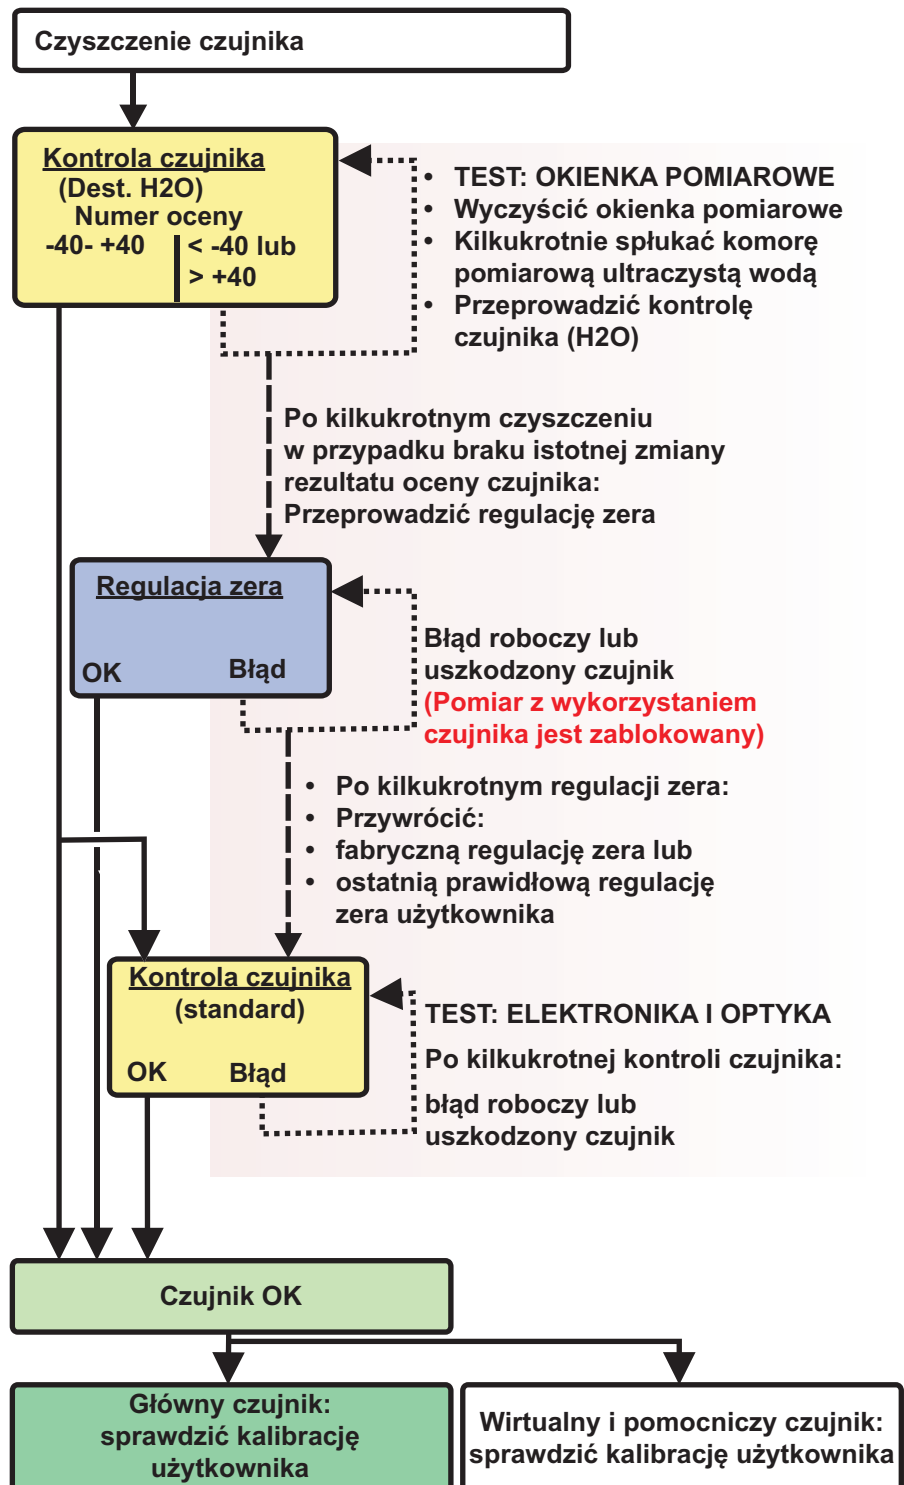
Czyszczenie czujnika

Kontrola czujnika
(Dest. H2O)
Numer oceny
-40- +40
< -40 lub > +40

• TEST: OKIENKA POMIAROWE
• Wyczyścić okienka pomiarowe
• Kilkukrotnie spłukać komorę pomiarową ultraczystą wodą
• Przeprowadzić kontrolę czujnika (H2O)

Po kilkukrotnym czyszczeniu w przypadku braku istotnej zmiany rezultatu oceny czujnika: Przeprowadzić regulację zera

Regulacja zera
OK
Błąd

Błąd roboczy lub uszkodzony czujnik
(Pomiar z wykorzystaniem czujnika jest zablokowany)

• Po kilkukrotnym regulacji zera:
• Przywrócić:
• fabryczną regulację zera lub
• ostatnią prawidłową regulację zera użytkownika

Kontrola czujnika
(standard)
OK
Błąd

TEST: ELEKTRONIKA I OPTYKA
Po kilkukrotnej kontroli czujnika:
błąd roboczy lub uszkodzony czujnik

Czujnik OK

Główny czujnik: sprawdzić kalibrację użytkownika

Wirtualny i pomocniczy czujnik: sprawdzić kalibrację użytkownika